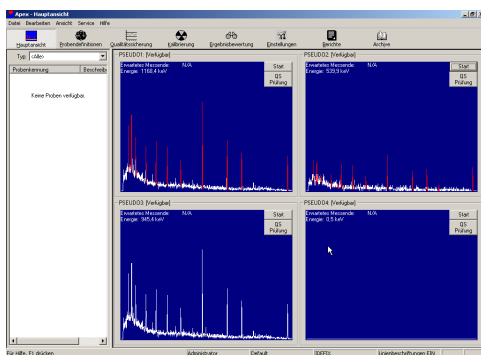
Apex - Hauptansicht
Datei Bearbeiten Ansicht Service Hilfe
Hauptansicht Probendefinitionen Qualitätssicherung Kalibrierung Ergebnisbewertung Einstellungen Berichte Archive
Typ: <Alle>
Probenkennung Beschreib
Keine Proben verfügbar.
PSEUDO1 [Verfügbar]
Erwartetes Messende: N/A
Energie: 1168,4 keV
Start
QS Prüfung
PSEUDO2 [Verfügbar]
Erwartetes Messende: N/A
Energie: 539,9 keV
Start
QS Prüfung
PSEUDO3 [Verfügbar]
Erwartetes Messende: N/A
Energie: 945,6 keV
Start
QS Prüfung
PSEUDO4 [Verfügbar]
Erwartetes Messende: N/A
Energie: 0,5 keV
Start
QS Prüfung
Für Hilfe, F1 drücken Administrator Default [DEF]1 Linienbeschriftungen EIN